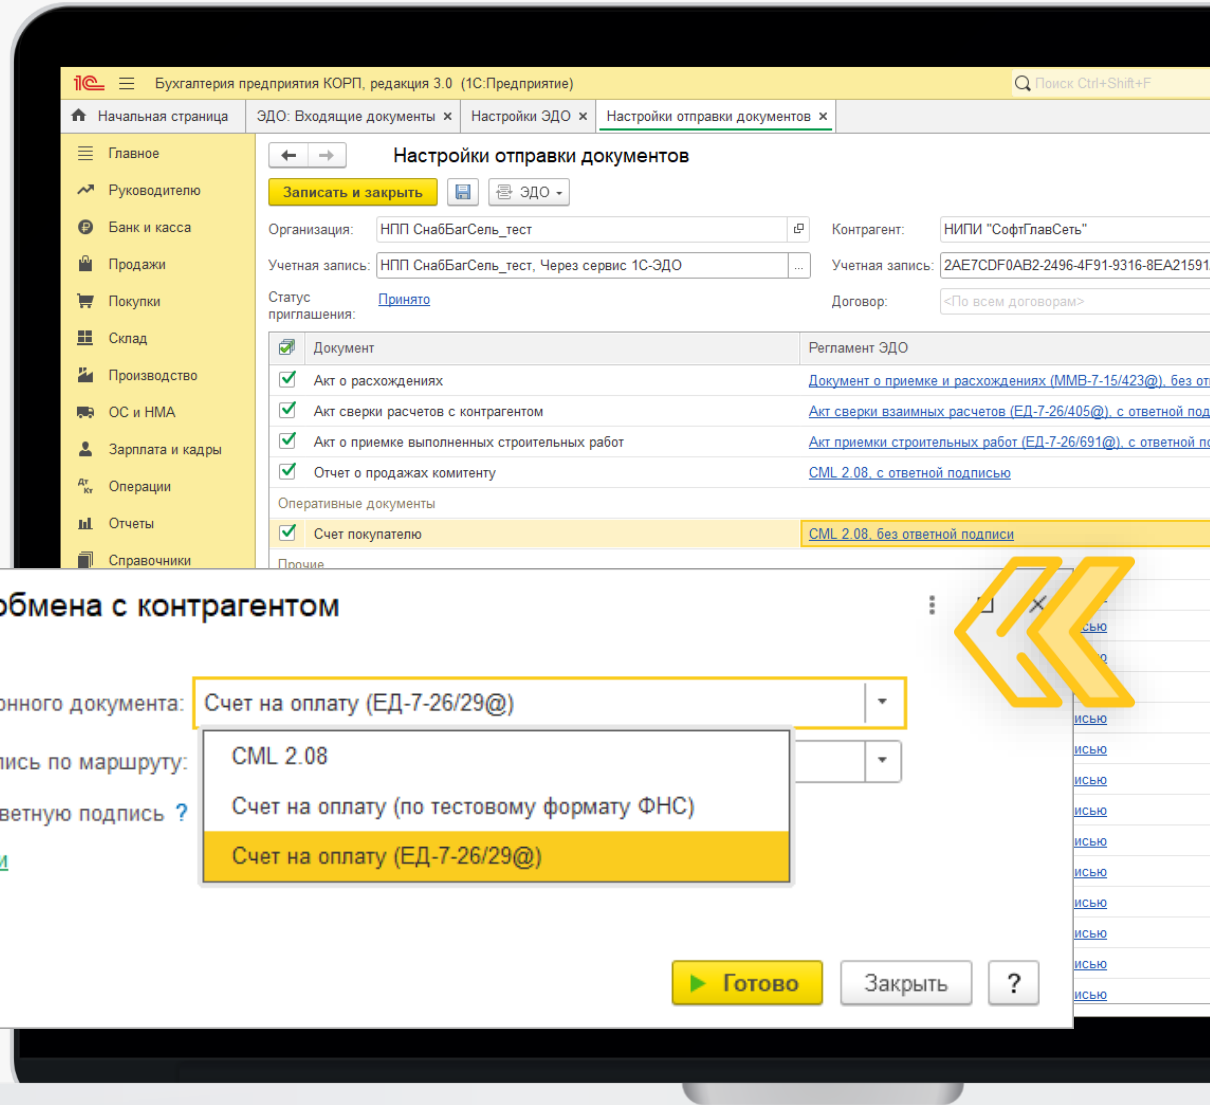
1С Бухгалтерия предприятия КОРП, редакция 3.0 (1С:Предприятие)

Поиск Ctrl+Shift+F

Начальная страница | ЭДО: Входящие документы × | Настройки ЭДО × | Настройки отправки документов ×

Главное
Руководителю
Банк и касса
Продажи
Покупки
Склад
Производство
ОС и НМА
Зарплата и кадры
Операции
Отчеты
Справочники

Настройки отправки документов

Записать и закрыть | ЭДО

Организация: НПП СнабБарСель_тест
Контрагент: НИПИ "СофтГлавСеть"
Учетная запись: НПП СнабБарСель_тест, Через сервис 1С-ЭДО
Учетная запись: 2AE7CDF0AB2-2496-4F91-9316-8EA21591
Статус приглашения: Принято
Договор: <По всем договорам>

| Документ | Регламент ЭДО |
|---|---|
| Акт о расхождениях | Документ о приемке и расхождениях (ММВ-7-15/423@), без от |
| Акт сверки расчетов с контрагентом | Акт сверки взаимных расчетов (ЕД-7-26/405@), с ответной под |
| Акт о приемке выполненных строительных работ | Акт приемки строительных работ (ЕД-7-26/691@), с ответной по |
| Отчет о продажах комитенту | CML 2.08, с ответной подписью |
| Оперативные документы | |
| Счет покупателю | CML 2.08, без ответной подписи |
| Прочие | |

обмена с контрагентом

онного документа: Счет на оплату (ЕД-7-26/29@)
пись по маршруту:
ветную подпись ?

CML 2.08
Счет на оплату (по тестовому формату ФНС)
Счет на оплату (ЕД-7-26/29@)

Готово | Закрыть | ?

исью
исью
исью
исью
исью
исью
исью
исью
исью
исью
исью